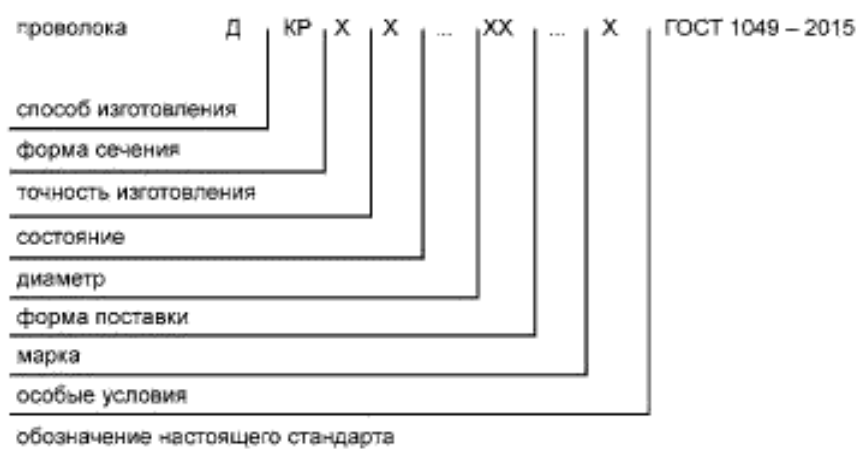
проволока Д КР Х Х ... ХХ ... Х ГОСТ 1049 – 2015

способ изготовления

форма сечения

точность изготовления

состояние

диаметр

форма поставки

марка

особые условия

обозначение настоящего стандарта